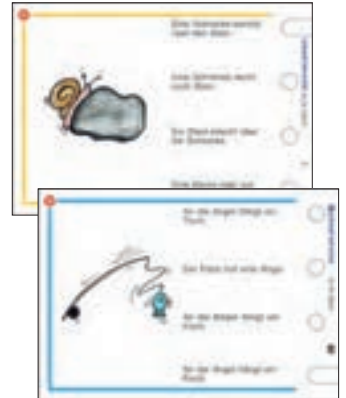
Eine Schnecke kriecht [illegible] den Stein.

Eine Schnecke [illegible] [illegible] Stein.

Ein Stein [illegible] über die Schnecke.

Eine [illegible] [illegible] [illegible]

An der Angel hängt ein Fisch.

Der Fisch hat eine Angel.

An der Angel hängt ein Fisch.

An der Angel hängt ein Fisch.